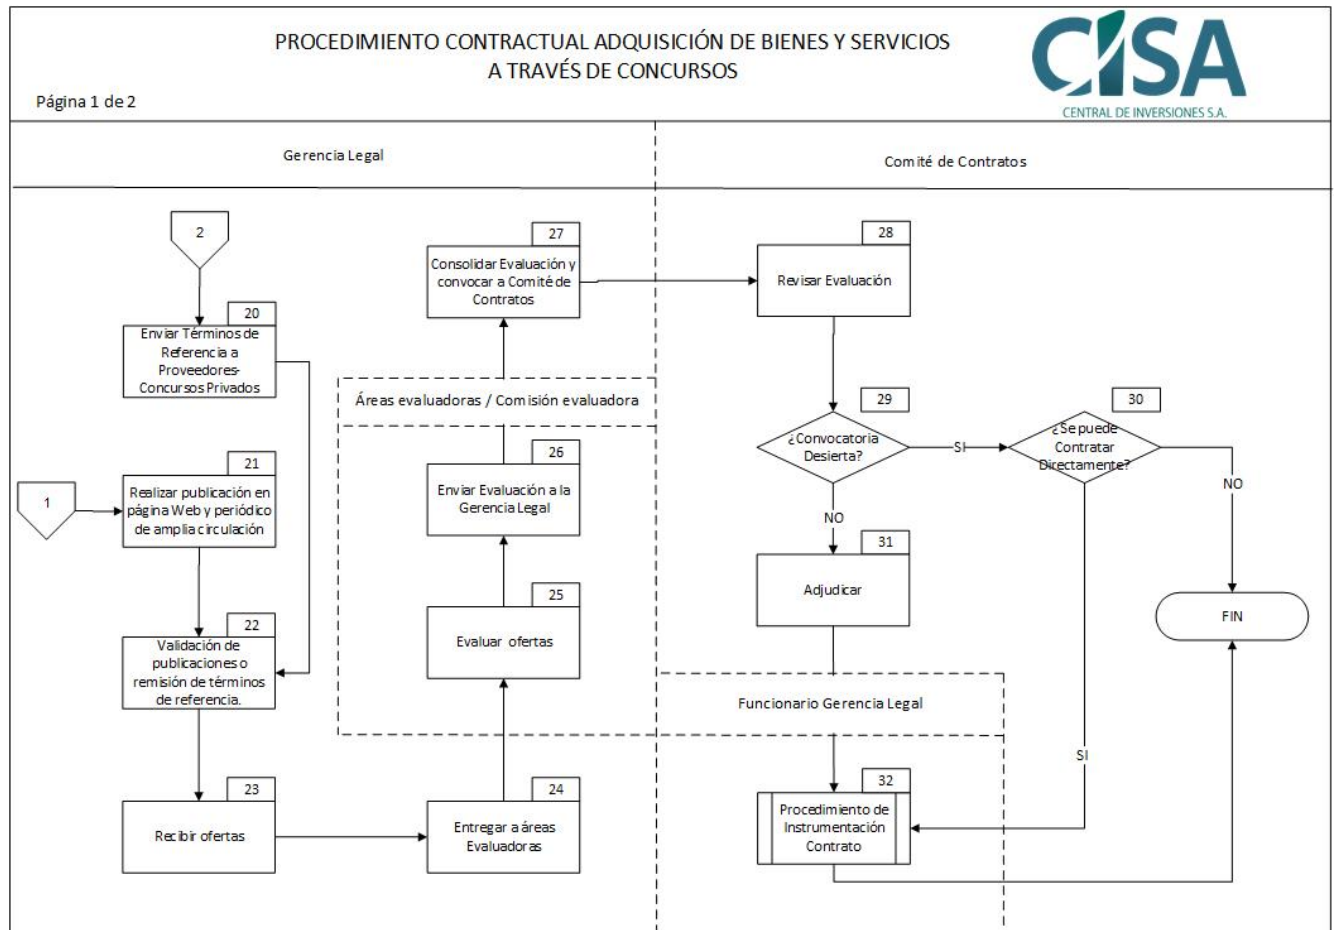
PROCEDIMIENTO CONTRACTUAL ADQUISICIÓN DE BIENES Y SERVICIOS A TRAVÉS DE CONCURSOS

Página 1 de 2

CISA
CENTRAL DE INVERSIONES S.A.

Gerencia Legal

Comité de Contratos

2

20
Enviar Términos de Referencia a Proveedores-Concursos Privados

1

21
Realizar publicación en página Web y periódico de amplia circulación

22
Validación de publicaciones o remisión de términos de referencia.

23
Recibir ofertas

24
Entregar a áreas Evaluadoras

25
Evaluar ofertas

26
Enviar Evaluación a la Gerencia Legal

Áreas evaluadoras / Comisión evaluadora

27
Consolidar Evaluación y convocar a Comité de Contratos

28
Revisar Evaluación

29
¿Convocatoria Desierta?

SI

NO

30
¿Se puede Contratar Directamente?

NO

31
Adjudicar

FIN

Funcionario Gerencia Legal

SI

32
Procedimiento de Instrumentación Contrato